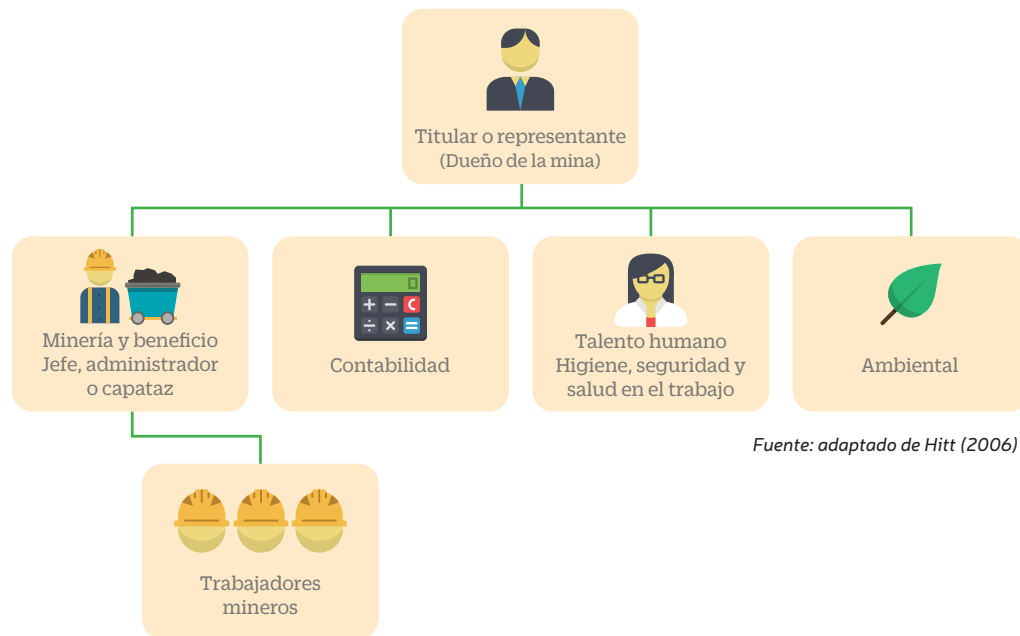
Titular o representante
(Dueño de la mina)

Minería y beneficio
Jefe, administrador
o capataz

Contabilidad

Talento humano
Higiene, seguridad y
salud en el trabajo

Ambiental

Fuente: adaptado de Hitt (2006)

Trabajadores
mineros